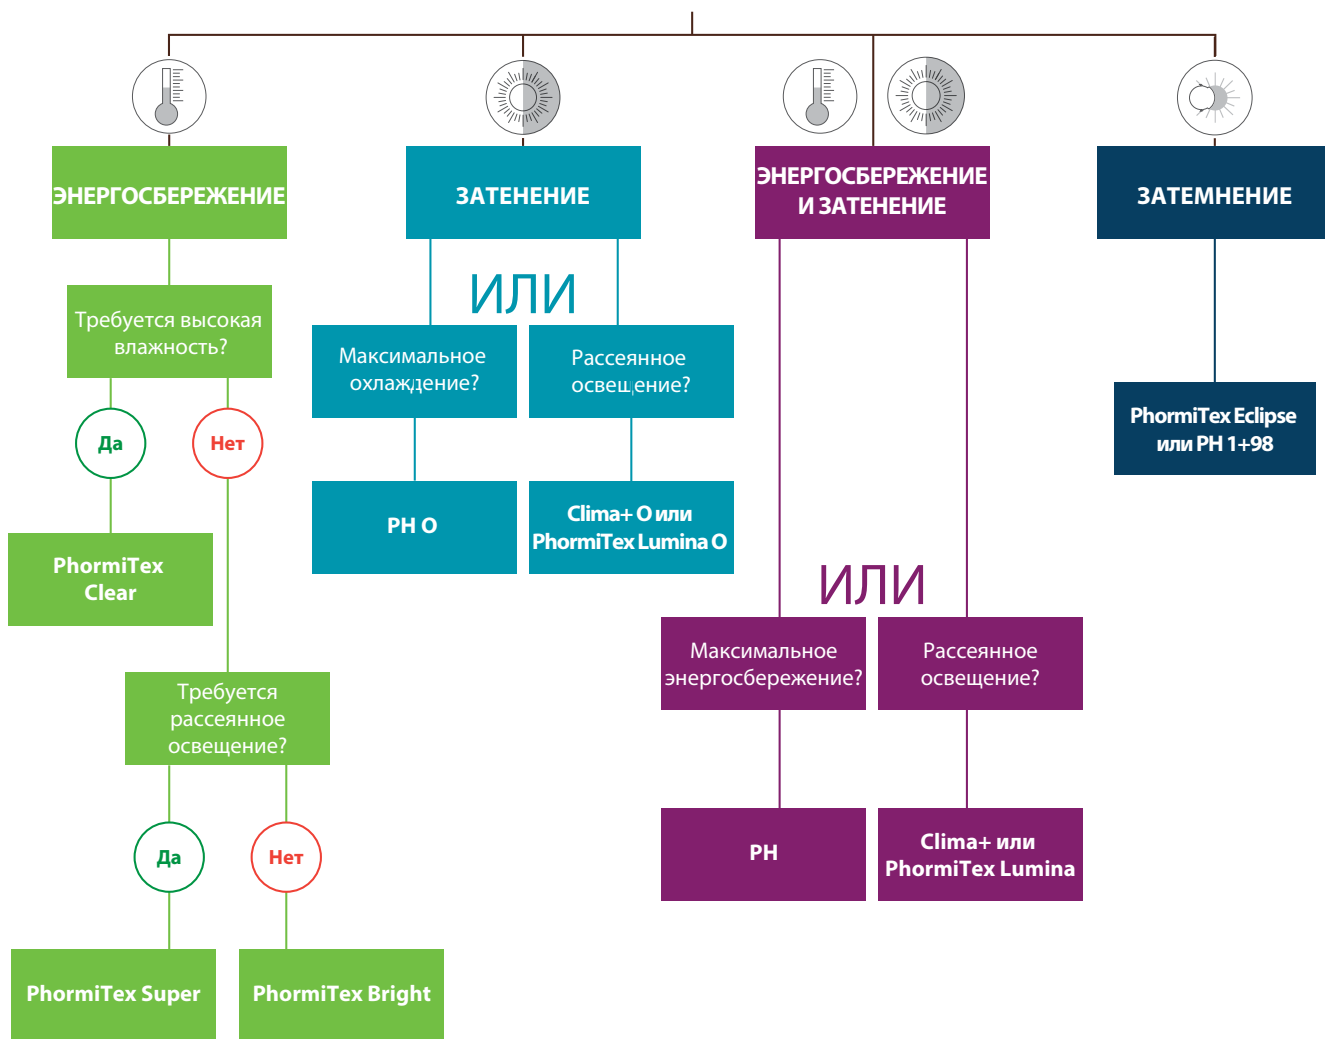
ЭНЕРГОСБЕРЕЖЕНИЕ

Требуется высокая влажность?

Да

Нет

PhormiTex Clear

Требуется рассеянное освещение?

Да

Нет

PhormiTex Super

PhormiTex Bright

ЗАТЕНЕНИЕ

ИЛИ

Максимальное охлаждение?

Рассеянное освещение?

PH O

Clima+ O или PhormiTex Lumina O

ЭНЕРГОСБЕРЕЖЕНИЕ И ЗАТЕНЕНИЕ

ИЛИ

Максимальное энергосбережение?

Рассеянное освещение?

PH

Clima+ или PhormiTex Lumina

ЗАТЕМНЕНИЕ

PhormiTex Eclipse или PH 1+98